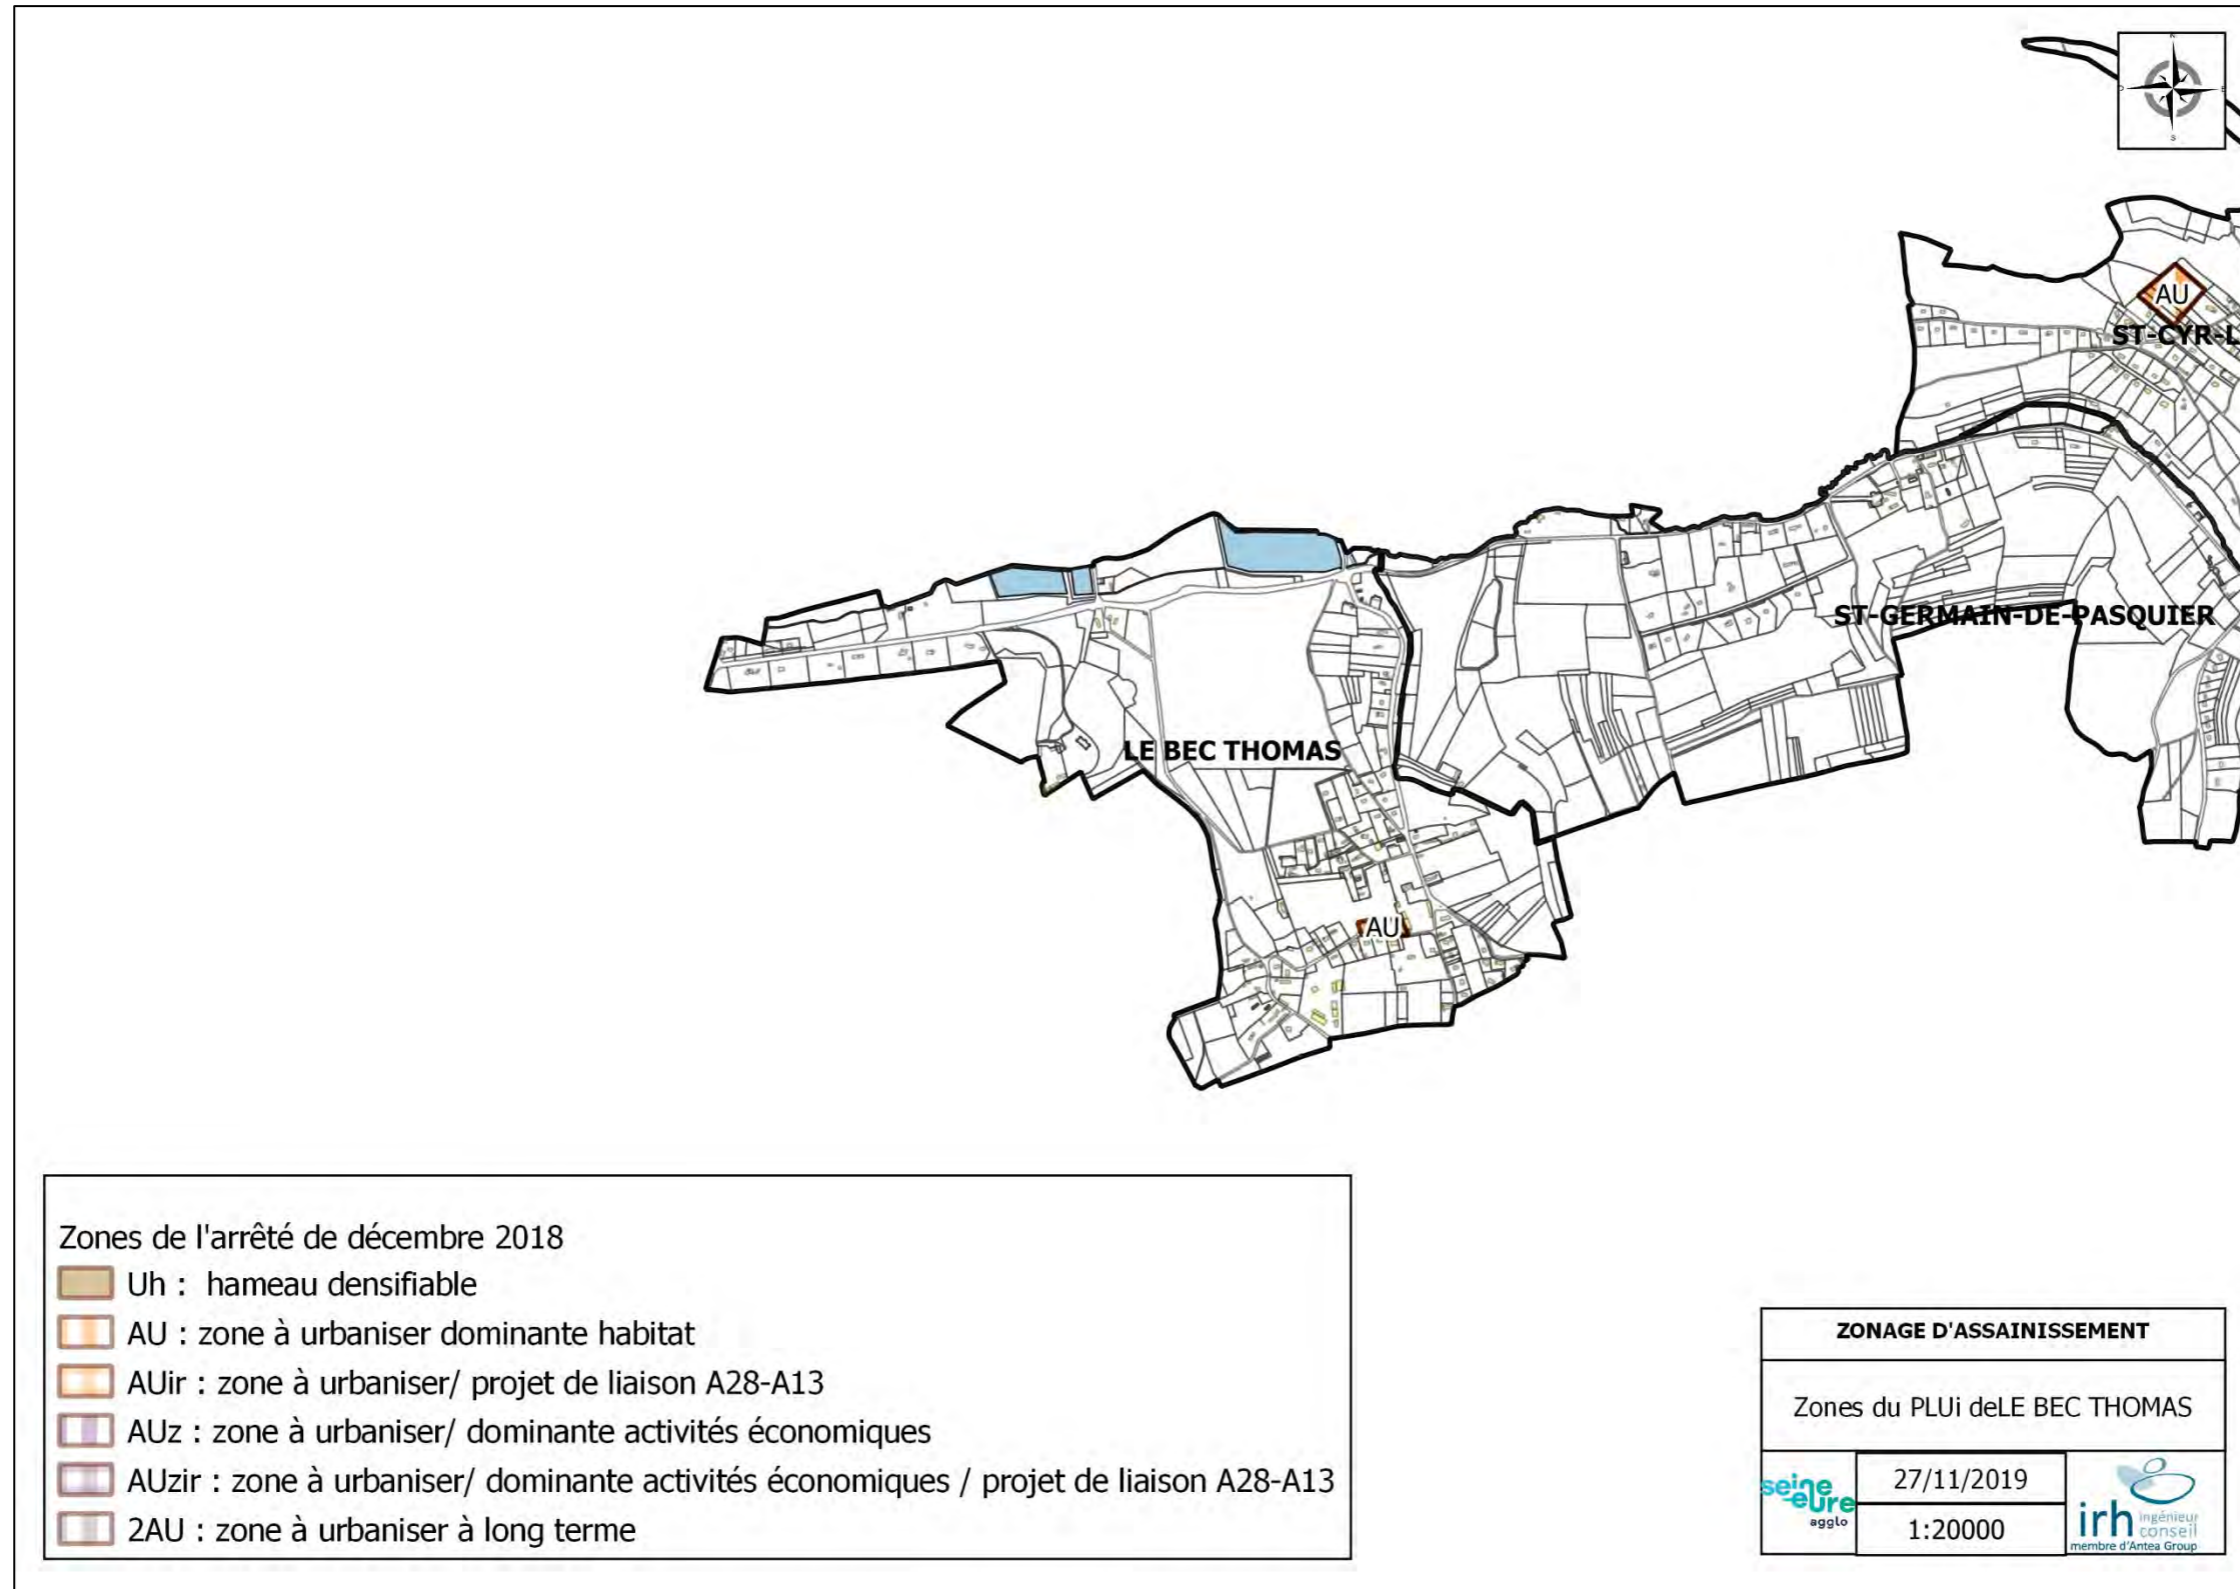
AU
ST-CYR-L
ST-GERMAIN-DE-PASQUIER
LE BEC THOMAS
AU

Zones de l'arrêté de décembre 2018
Uh : hameau densifiable
AU : zone à urbaniser dominante habitat
AUir : zone à urbaniser/ projet de liaison A28-A13
AUz : zone à urbaniser/ dominante activités économiques
AUzir : zone à urbaniser/ dominante activités économiques / projet de liaison A28-A13
2AU : zone à urbaniser à long terme

ZONAGE D'ASSAINISSEMENT
Zones du PLUi deLE BEC THOMAS
seine eure agglo
27/11/2019
1:20000
irh ingénieur conseil membre d'Antea Group